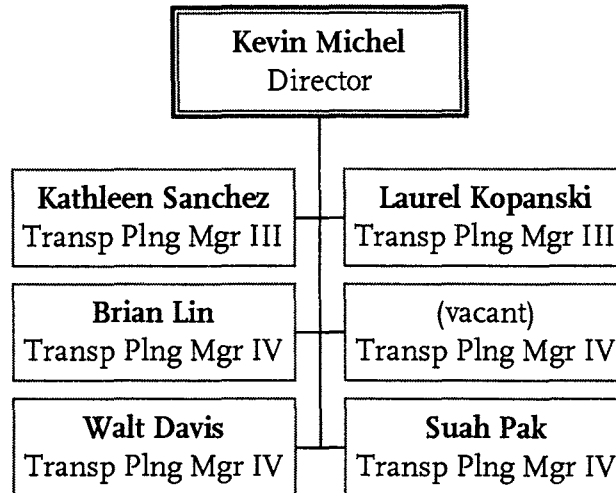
Kevin Michel
Director

Kathleen Sanchez
Transp Plng Mgr III

Laurel Kopanski
Transp Plng Mgr III

Brian Lin
Transp Plng Mgr IV

(vacant)
Transp Plng Mgr IV

Walt Davis
Transp Plng Mgr IV

Suah Pak
Transp Plng Mgr IV